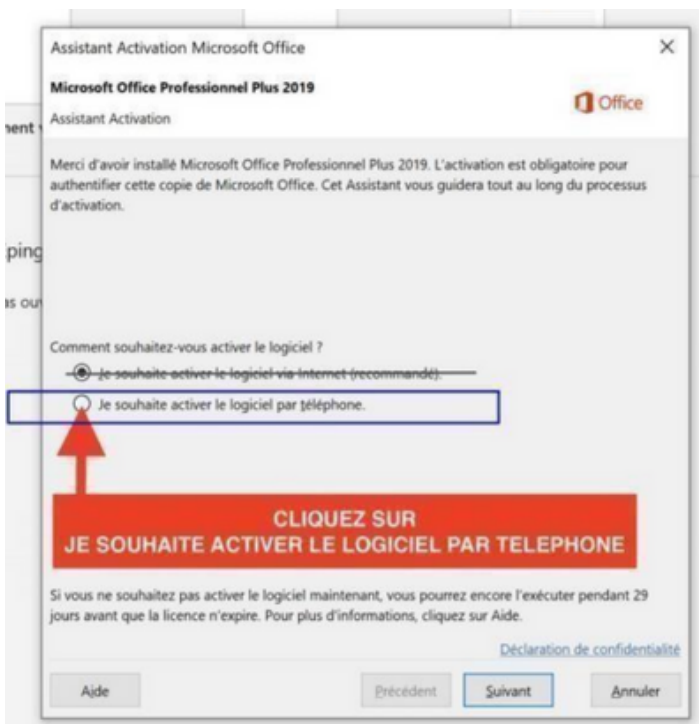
Assistant Activation Microsoft Office

×

Microsoft Office Professionnel Plus 2019

Office

Assistant Activation

nent

ping

as ou

Merci d'avoir installé Microsoft Office Professionnel Plus 2019. L'activation est obligatoire pour authentifier cette copie de Microsoft Office. Cet Assistant vous guidera tout au long du processus d'activation.

Comment souhaitez-vous activer le logiciel ?

Je souhaite activer le logiciel via Internet (recommandé).

Je souhaite activer le logiciel par téléphone.

CLIQUEZ SUR
JE SOUHAITE ACTIVER LE LOGICIEL PAR TELEPHONE

Si vous ne souhaitez pas activer le logiciel maintenant, vous pourrez encore l'exécuter pendant 29 jours avant que la licence n'expire. Pour plus d'informations, cliquez sur Aide.

Déclaration de confidentialité

Aide

Précédent

Suivant

Annuler